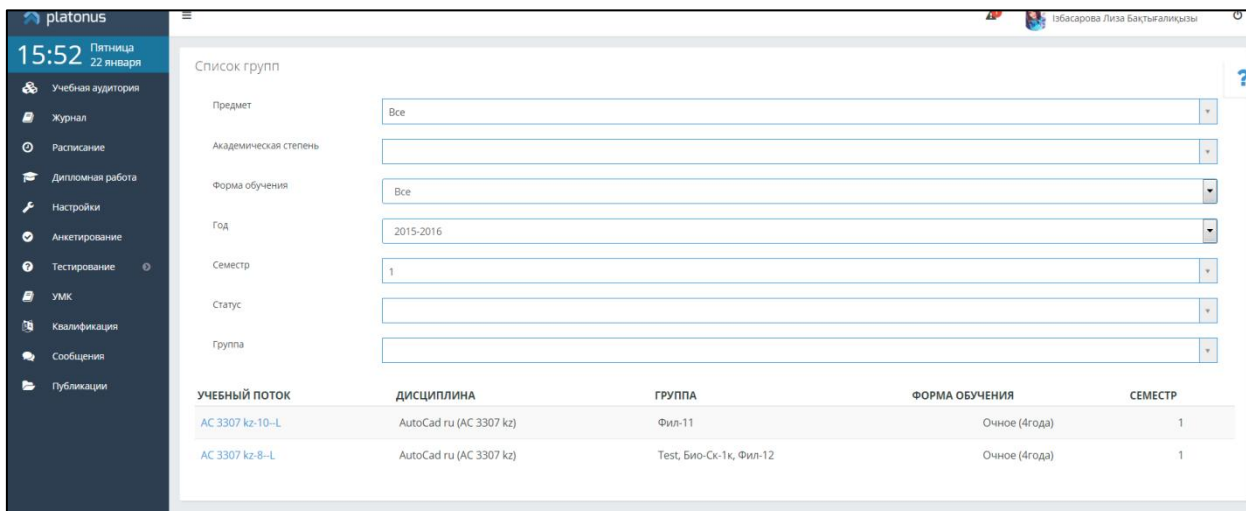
platonus

15:52 Пятница 22 января

Учебная аудитория
Журнал
Расписание
Дипломная работа
Настройки
Анкетирование
Тестирование
УМК
Квалификация
Сообщения
Публикации

≡

Ізбасарова Лиза Бақтығалиқызы

Список групп

?

Предмет | Все
Академическая степень |
Форма обучения | Все
Год | 2015-2016
Семестр | 1
Статус |
Группа |

| УЧЕБНЫЙ ПОТОК | ДИСЦИПЛИНА | ГРУППА | ФОРМА ОБУЧЕНИЯ | СЕМЕСТР |
|---|---|---|---|---|
| AC 3307 kz-10--L | AutoCad ru (AC 3307 kz) | Фил-11 | Очное (4года) | 1 |
| AC 3307 kz-8--L | AutoCad ru (AC 3307 kz) | Test, Био-Ск-1к, Фил-12 | Очное (4года) | 1 |